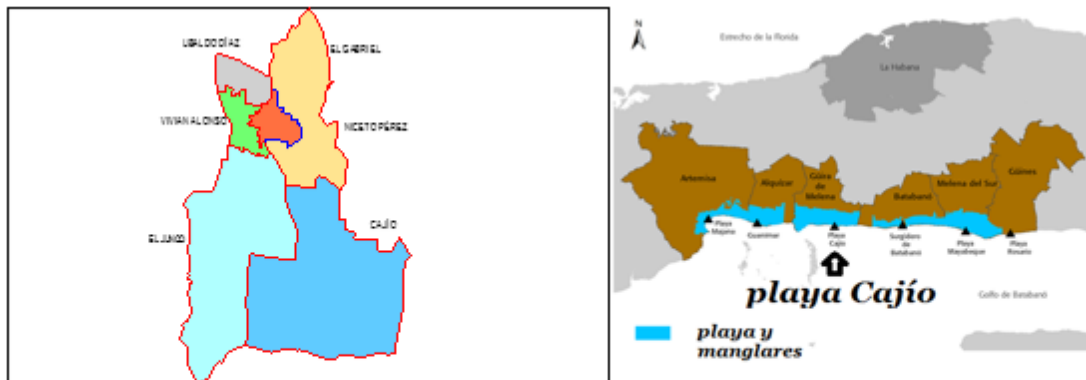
UBALDO DÍAZ
EL GABRIEL
VIVIAN ALONSO
NICETO PÉREZ
CAJÍO
EL JUNCO

N
Estrecho de la Florida
La Habana
Artemisa
Alquízar
Güira de Melena
Batabanó
Melena del Sur
Güines
Playa Majana
Guanimar
Playa Cajío
Surgidero de Batabanó
Playa Mayabeque
Playa Rosario
playa Cajío
Golfo de Batabanó
playa y manglares